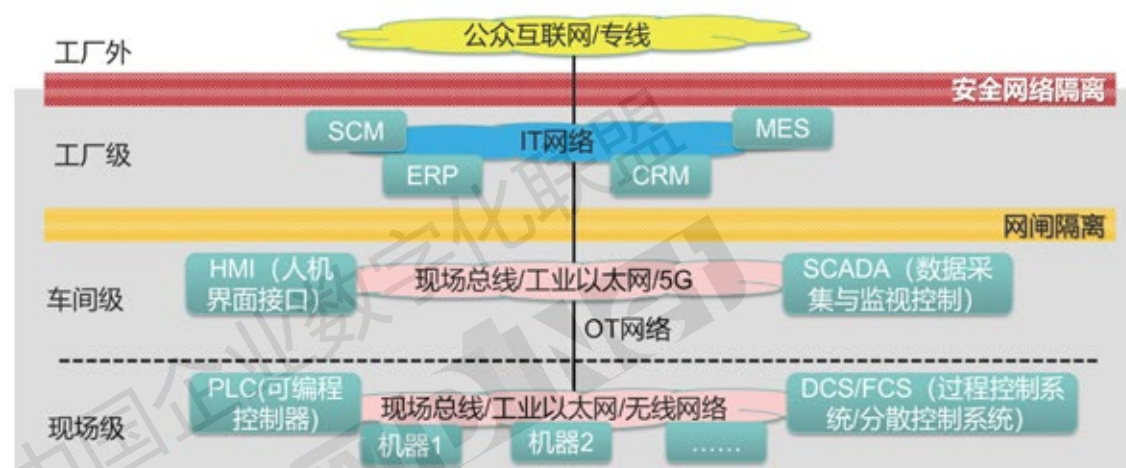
公众互联网/专线

工厂外

安全网络隔离

SCM

IT网络

MES

工厂级

ERP

CRM

网闸隔离

HMI（人机界面接口）

现场总线/工业以太网/5G

SCADA（数据采集与监视控制）

车间级

OT网络

PLC(可编程控制器)

现场总线/工业以太网/无线网络

DCS/FCS（过程控制系统/分散控制系统）

现场级

机器1

机器2

……

中国企业数字化联盟